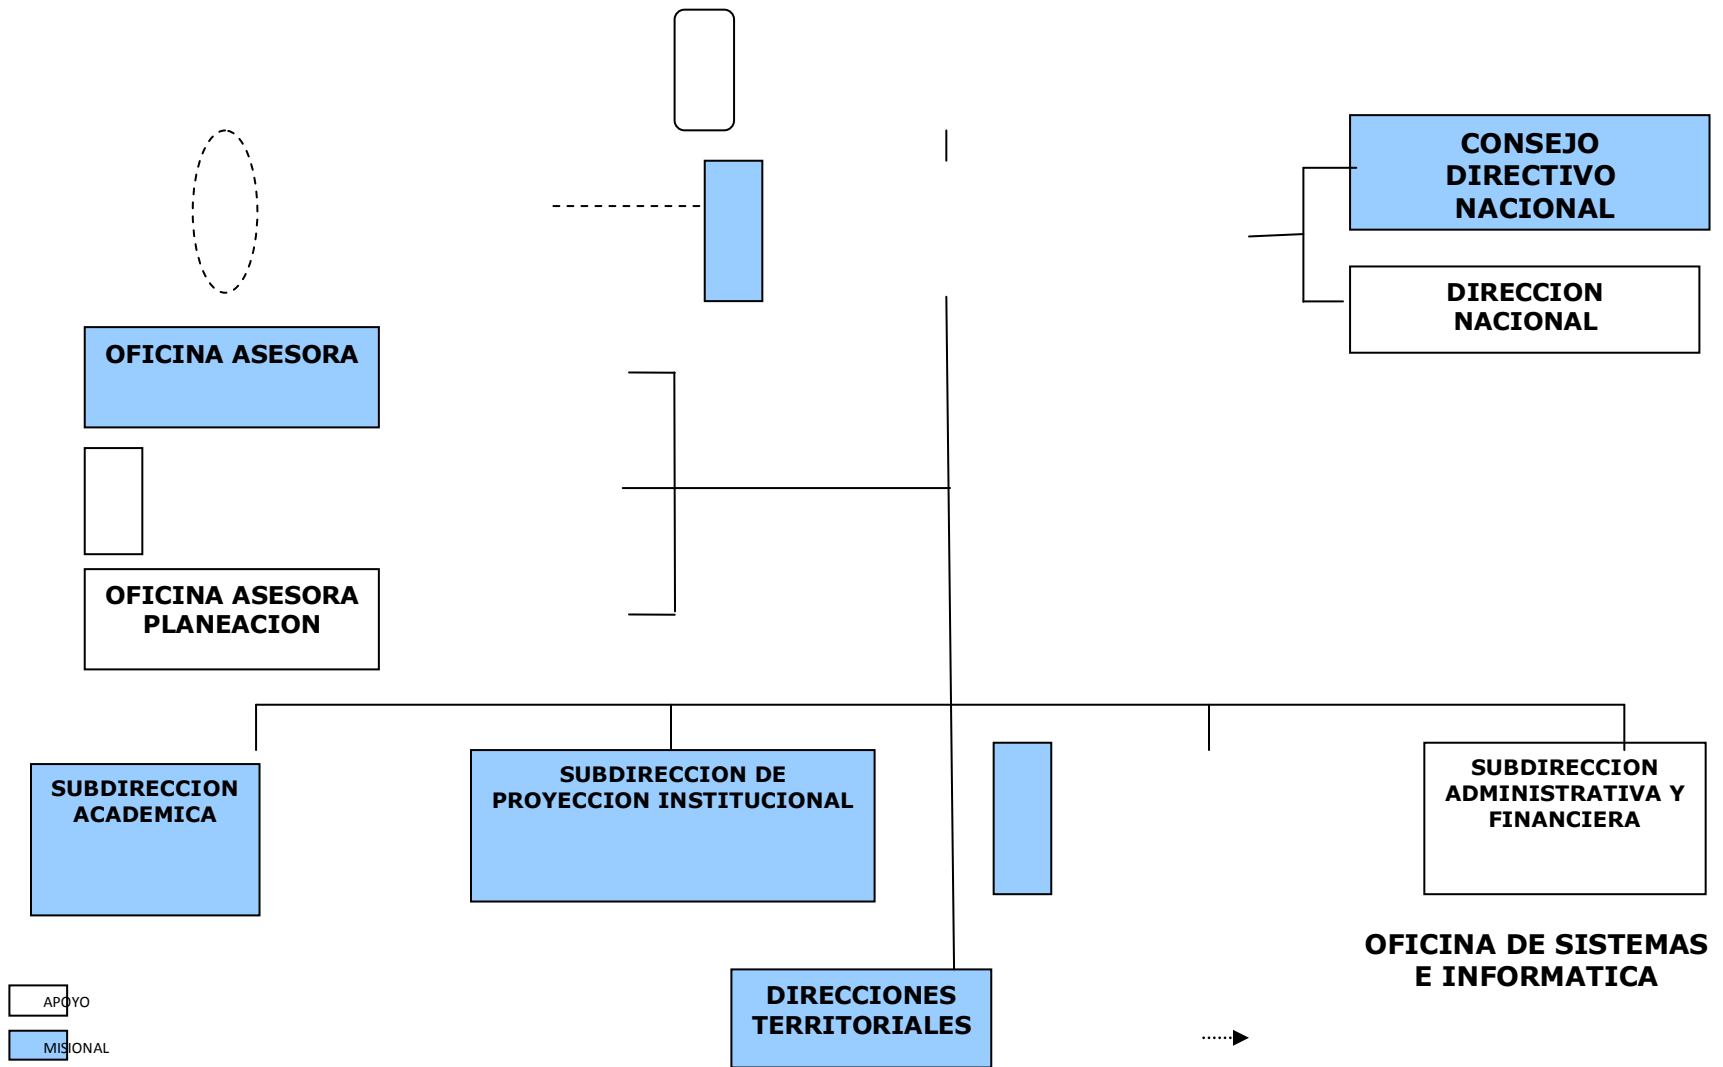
CONSEJO DIRECTIVO NACIONAL

DIRECCION NACIONAL

OFICINA ASESORA

OFICINA ASESORA PLANEACION

SUBDIRECCION ACADEMICA

SUBDIRECCION DE PROYECCION INSTITUCIONAL

SUBDIRECCION ADMINISTRATIVA Y FINANCIERA

OFICINA DE SISTEMAS E INFORMATICA

DIRECCIONES TERRITORIALES

APOYO

MISIONAL